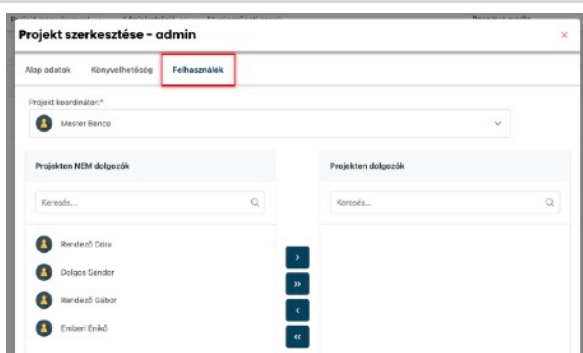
Projekt szerkesztése - admin

×

Alap adatok Könyvelhetőség Felhasználók

Projekt koordinátor:*

Mester Bence

Projekten NEM dolgozók

Keresés...

Rendező Dóra

Dolgos Sándor

Rendező Gábor

Emberi Enikő

›

»

‹

«

Projekten dolgozók

Keresés...